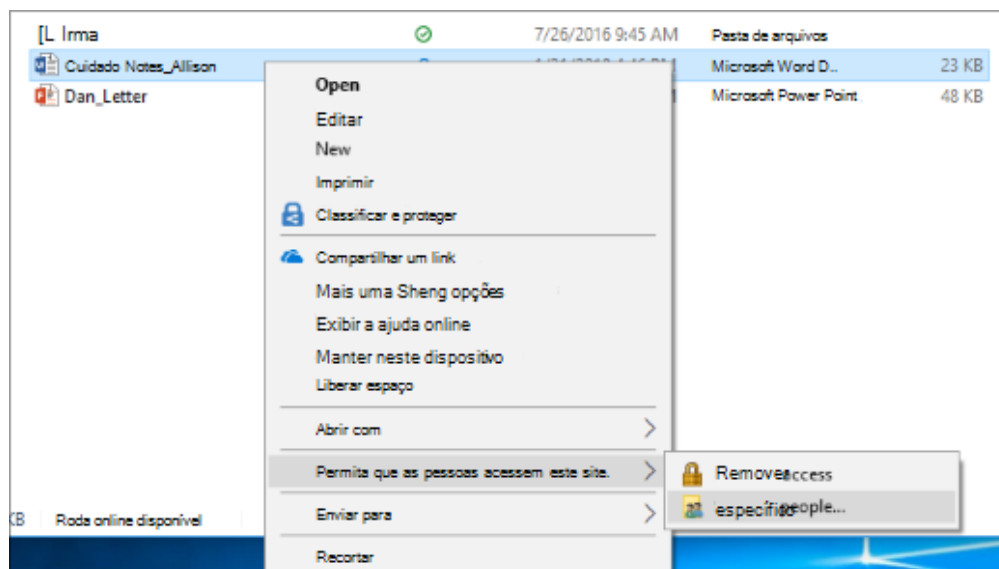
[L Irma
7/26/2016 9:45 AM
Pasta de arquivos
Cuidado Notes_Allison
Microsoft Word D..
23 KB
Dan_Letter
Microsoft Power Point
48 KB

Open
Editar
New
Imprimir
Classificar e proteger
Compartilhar um link
Mais uma Sheng opções
Exibir a ajuda online
Manter neste dispositivo
Liberar espaço
Abrir com
Permita que as pessoas acessem este site.
Enviar para
Recortar

Removeaccess
específicopeople...

KB
Roda online disponível